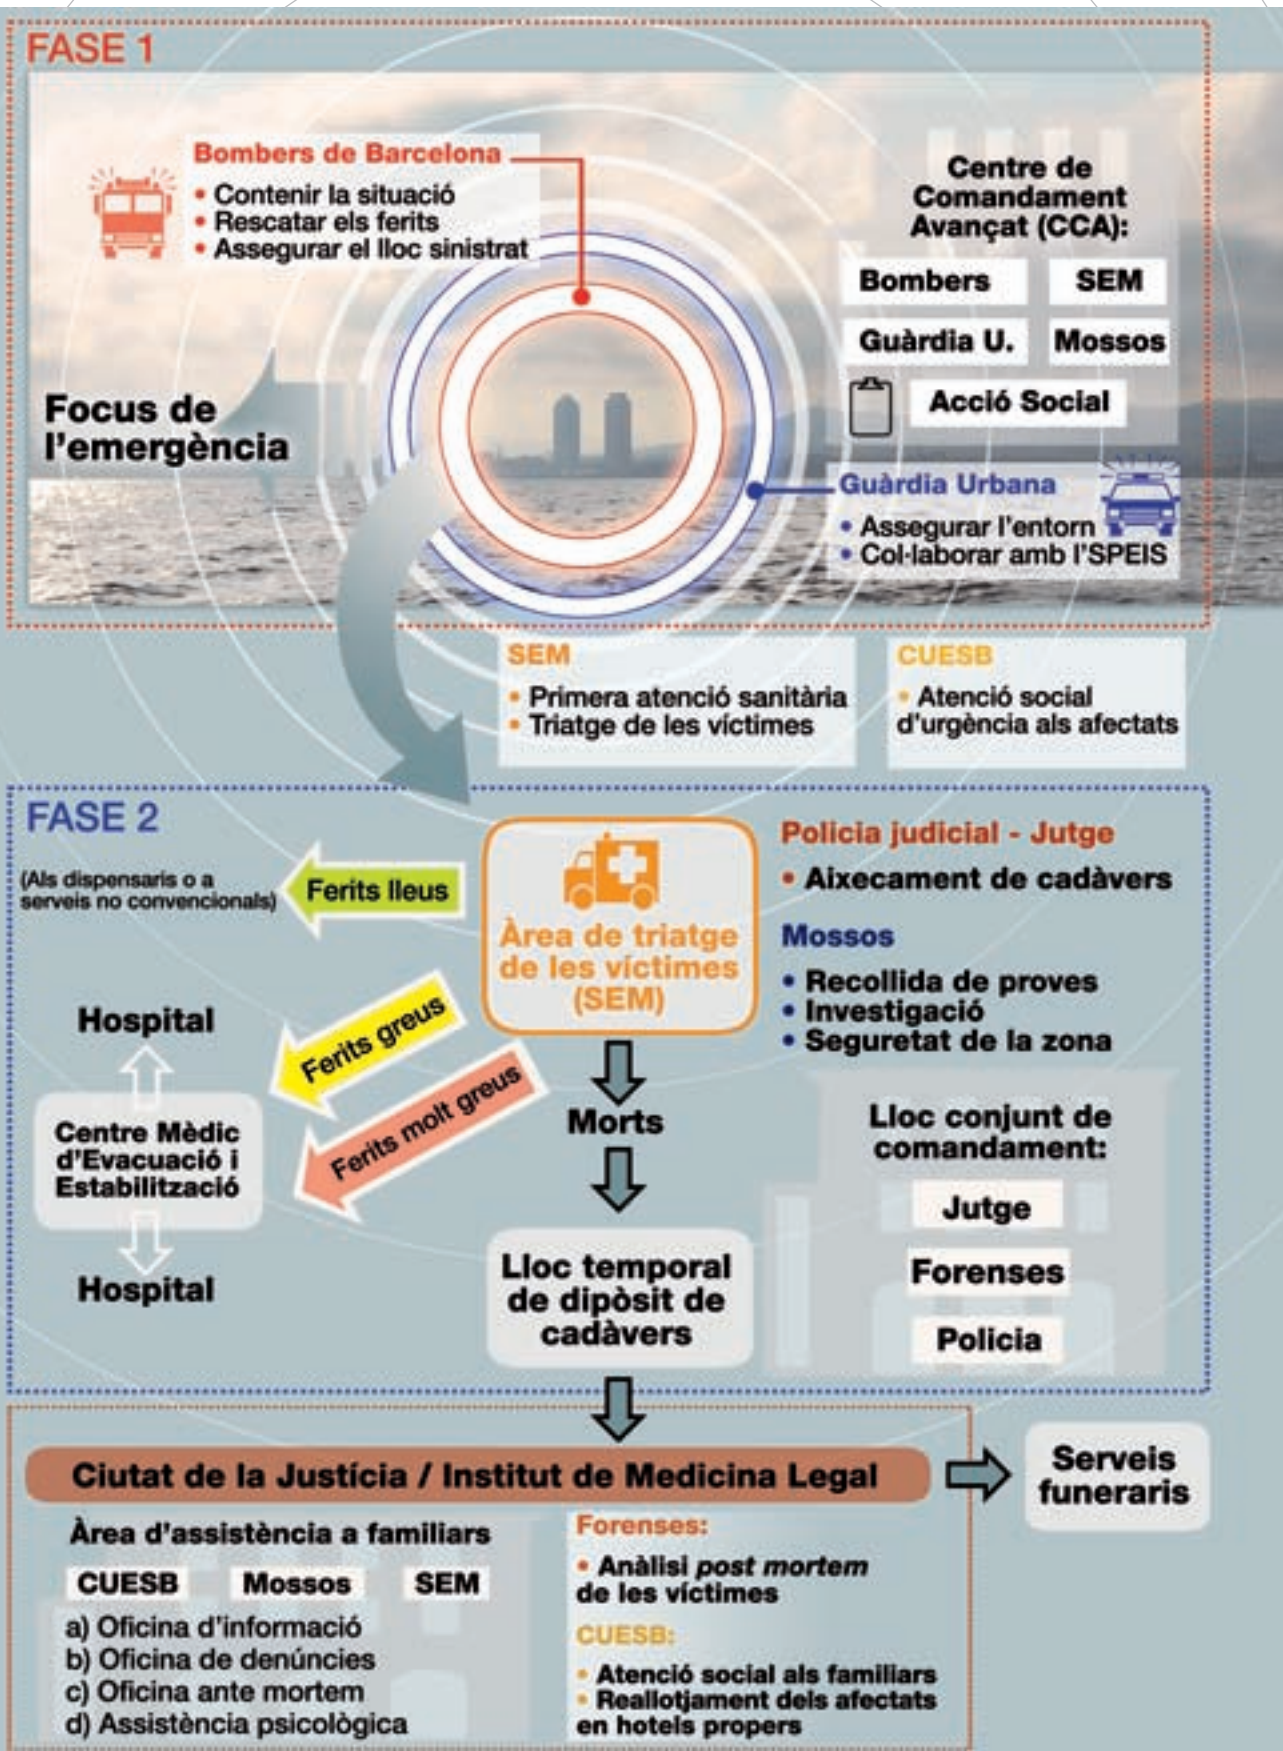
FASE 1

Bombers de Barcelona
• Contenir la situació
• Rescatar els ferits
• Assegurar el lloc sinistrat

Centre de Comandament Avançat (CCA):

| Bombers | SEM |
|---|---|
| Guàrdia U. | Mossos |
| Acció Social | |

Focus de l'emergència

Guàrdia Urbana
• Assegurar l'entorn
• Col·laborar amb l'SPEIS

SEM
• Primera atenció sanitària
• Triatge de les víctimes

CUESB
• Atenció social d'urgència als afectats

FASE 2

(Als dispensaris o a serveis no convencionals)

Ferits lleus

Àrea de triatge de les víctimes (SEM)

Policia judicial - Jutge
• Aixecament de cadàvers

Mossos
• Recollida de proves
• Investigació
• Seguretat de la zona

Hospital

Ferits greus

Ferits molt greus

Centre Mèdic d'Evacuació i Estabilització

Hospital

Morts

Lloc conjunt de comandament:
Jutge
Forenses
Policia

Lloc temporal de dipòsit de cadàvers

Ciutat de la Justícia / Institut de Medicina Legal

Serveis funeraris

Àrea d'assistència a familiars
CUESB Mossos SEM
a) Oficina d'informació
b) Oficina de denúncies
c) Oficina ante mortem
d) Assistència psicològica

Forenses:
• Anàlisi post mortem de les víctimes

CUESB:
• Atenció social als familiars
• Reallotjament dels afectats en hotels propers